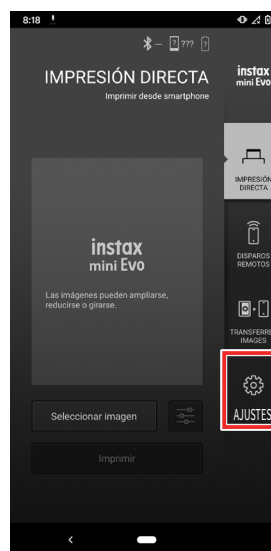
8:18

???

IMPRESIÓN DIRECTA

Imprimir desde smartphone

instax mini Evo

IMPRESIÓN DIRECTA

instax mini Evo

Las imágenes pueden ampliarse, reducirse o girarse.

DISPAROS REMOTOS

TRANSFERIR IMAGES

Seleccionar imagen

AJUSTES

Imprimir